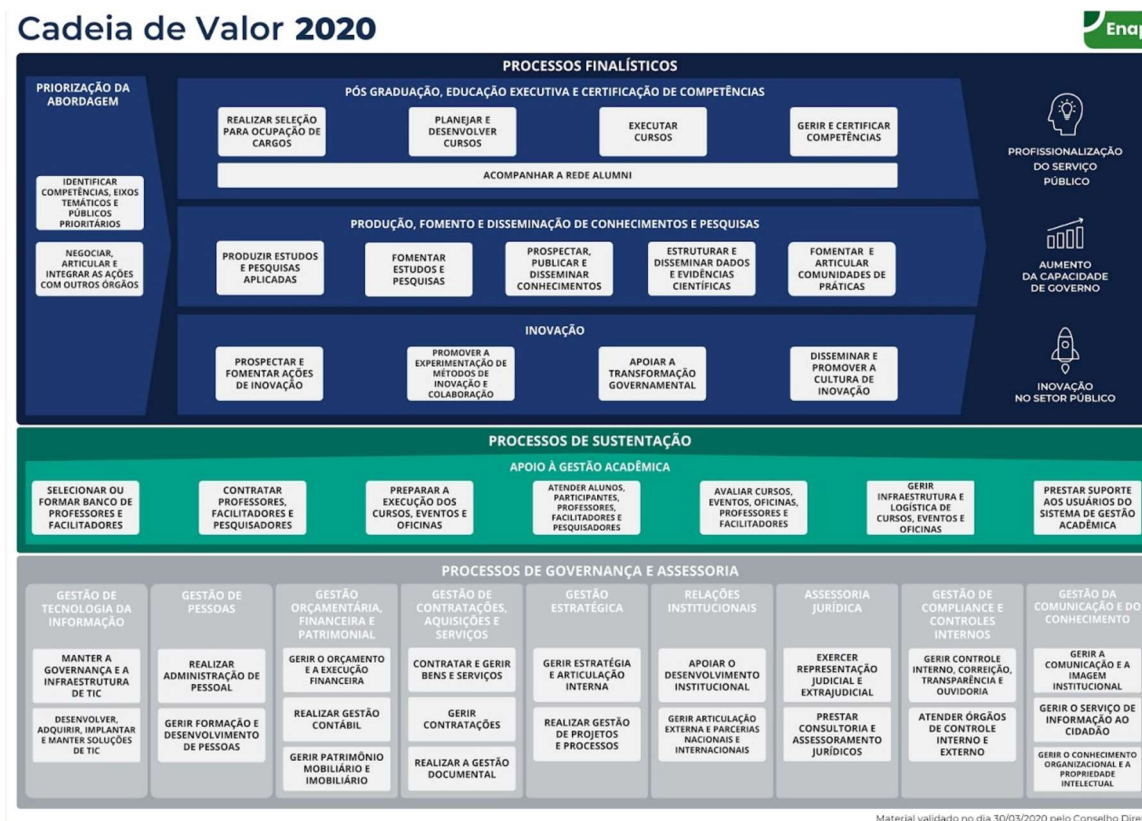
Cadeia de Valor 2020

Enap

PROCESSOS FINALÍSTICOS

PRIORIZAÇÃO DA ABORDAGEM

IDENTIFICAR COMPETÊNCIAS, EIXOS TEMÁTICOS E PÚBLICOS PRIORITÁRIOS

NEGOCIAR, ARTICULAR E INTEGRAR AS AÇÕES COM OUTROS ÓRGÃOS

PÓS GRADUAÇÃO, EDUCAÇÃO EXECUTIVA E CERTIFICAÇÃO DE COMPETÊNCIAS

REALIZAR SELEÇÃO PARA OCUPAÇÃO DE CARGOS

PLANEJAR E DESENVOLVER CURSOS

EXECUTAR CURSOS

GERIR E CERTIFICAR COMPETÊNCIAS

ACOMPANHAR A REDE ALUMNI

PRODUÇÃO, FOMENTO E DISSEMINAÇÃO DE CONHECIMENTOS E PESQUISAS

PRODUZIR ESTUDOS E PESQUISAS APLICADAS

FOMENTAR ESTUDOS E PESQUISAS

PROSPECTAR, PUBLICAR E DISSEMINAR CONHECIMENTOS

ESTRUTURAR E DISSEMINAR DADOS E EVIDÊNCIAS CIENTÍFICAS

FOMENTAR E ARTICULAR COMUNIDADES DE PRÁTICAS

INOVAÇÃO

PROSPECTAR E FOMENTAR AÇÕES DE INOVAÇÃO

PROMOVER A EXPERIMENTAÇÃO DE MÉTODOS DE INOVAÇÃO E COLABORAÇÃO

APOIAR A TRANSFORMAÇÃO GOVERNAMENTAL

DISSEMINAR E PROMOVER A CULTURA DE INOVAÇÃO

PROFISSIONALIZAÇÃO DO SERVIÇO PÚBLICO

AUMENTO DA CAPACIDADE DE GOVERNO

INOVAÇÃO NO SETOR PÚBLICO

PROCESSOS DE SUSTENTAÇÃO

APOIO À GESTÃO ACADÊMICA

SELECIONAR OU FORMAR BANCO DE PROFESSORES E FACILITADORES

CONTRATAR PROFESSORES, FACILITADORES E PESQUISADORES

PREPARAR A EXECUÇÃO DOS CURSOS, EVENTOS E OFICINAS

ATENDER ALUNOS, PARTICIPANTES, PROFESSORES, FACILITADORES E PESQUISADORES

AVALIAR CURSOS, EVENTOS, OFICINAS, PROFESSORES E FACILITADORES

GERIR INFRAESTRUTURA E LOGÍSTICA DE CURSOS, EVENTOS E OFICINAS

PRESTAR SUPORTE AOS USUÁRIOS DO SISTEMA DE GESTÃO ACADÊMICA

PROCESSOS DE GOVERNANÇA E ASSESSORIA

GESTÃO DE TECNOLOGIA DA INFORMAÇÃO

MANTER A GOVERNANÇA E A INFRAESTRUTURA DE TIC

DESENVOLVER, ADQUIRIR, IMPLANTAR E MANTER SOLUÇÕES DE TIC

GESTÃO DE PESSOAS

REALIZAR ADMINISTRAÇÃO DE PESSOAL

GERIR FORMAÇÃO E DESENVOLVIMENTO DE PESSOAS

GESTÃO ORÇAMENTÁRIA, FINANCEIRA E PATRIMONIAL

GERIR O ORÇAMENTO E A EXECUÇÃO FINANCEIRA

REALIZAR GESTÃO CONTÁBIL

GERIR PATRIMÔNIO MOBILIÁRIO E IMOBILIÁRIO

GESTÃO DE CONTRATAÇÕES, AQUISIÇÕES E SERVIÇOS

CONTRATAR E GERIR BENS E SERVIÇOS

GERIR CONTRATAÇÕES

REALIZAR A GESTÃO DOCUMENTAL

GESTÃO ESTRATÉGICA

GERIR ESTRATÉGIA E ARTICULAÇÃO INTERNA

REALIZAR GESTÃO DE PROJETOS E PROCESSOS

RELAÇÕES INSTITUCIONAIS

APOIAR O DESENVOLVIMENTO INSTITUCIONAL

GERIR ARTICULAÇÃO EXTERNA E PARCERIAS NACIONAIS E INTERNACIONAIS

ASSESSORIA JURÍDICA

EXERCER REPRESENTAÇÃO JUDICIAL E EXTRAJUDICIAL

PRESTAR CONSULTORIA E ASSESSORAMENTO JURÍDICOS

GESTÃO DE COMPLIANCE E CONTROLES INTERNOS

GERIR CONTROLE INTERNO, CORREIÇÃO, TRANSPARÊNCIA E OUVIDORIA

ATENDER ÓRGÃOS DE CONTROLE INTERNO E EXTERNO

GESTÃO DA COMUNICAÇÃO E DO CONHECIMENTO

GERIR A COMUNICAÇÃO E A IMAGEM INSTITUCIONAL

GERIR O SERVIÇO DE INFORMAÇÃO AO CIDADÃO

GERIR O CONHECIMENTO ORGANIZACIONAL E A PROPRIEDADE INTELECTUAL

Material validado no dia 30/03/2020 pelo Conselho Dire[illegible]